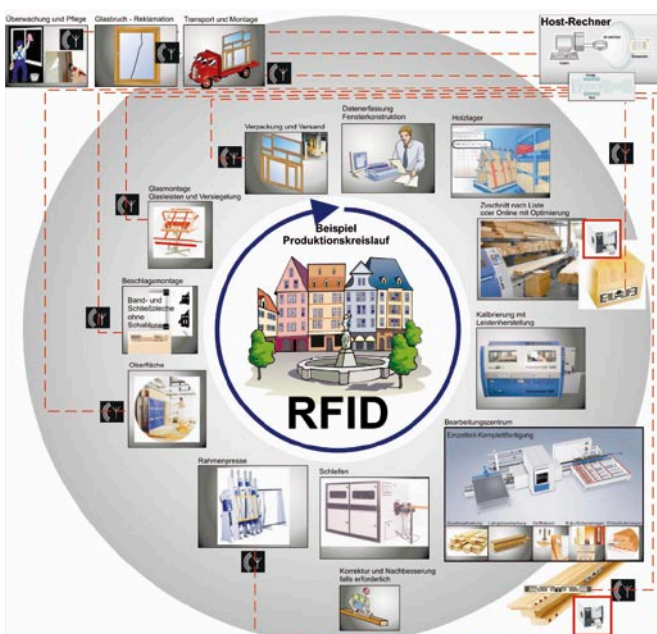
Überwachung und Pflege

Glasbruch - Reklamation

Transport und Montage

Host-Rechner

Verpackung und Versand

Datenerfassung Fensterkonstruktion

Holzlager

Glasmontage Glasleisten und Versiegelung

Zuschnitt nach Liste oder Online mit Optimierung

Beispiel Produktionskreislauf

Beschlagsmontage

Band- und Schließbleche ohne Schablone

Kalibrierung mit Leistenherstellung

Oberfläche

RFID

Bearbeitungszentrum

Einzelteil-Komplettfertigung

Rahmenpresse

Schleifen

Korrektur und Nachbesserung falls erforderlich